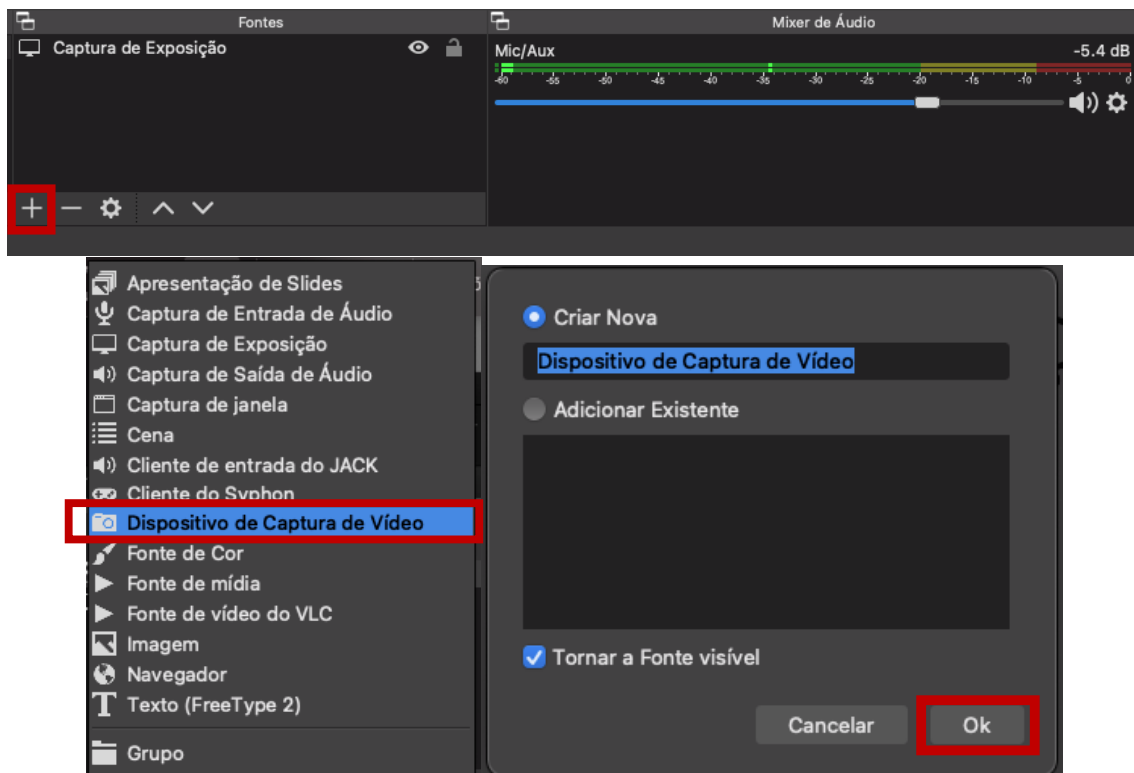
Fontes

Captura de Exposição

Mixer de Áudio

Mic/Aux

-5.4 dB

-60 -55 -50 -45 -40 -35 -30 -25 -20 -15 -10 -5 0

Apresentação de Slides
Captura de Entrada de Áudio
Captura de Exposição
Captura de Saída de Áudio
Captura de janela
Cena
Cliente de entrada do JACK
Cliente do Syphon
Dispositivo de Captura de Vídeo
Fonte de Cor
Fonte de mídia
Fonte de vídeo do VLC
Imagem
Navegador
Texto (FreeType 2)
Grupo

Criar Nova

Dispositivo de Captura de Vídeo

Adicionar Existente

Tornar a Fonte visível

Cancelar

Ok